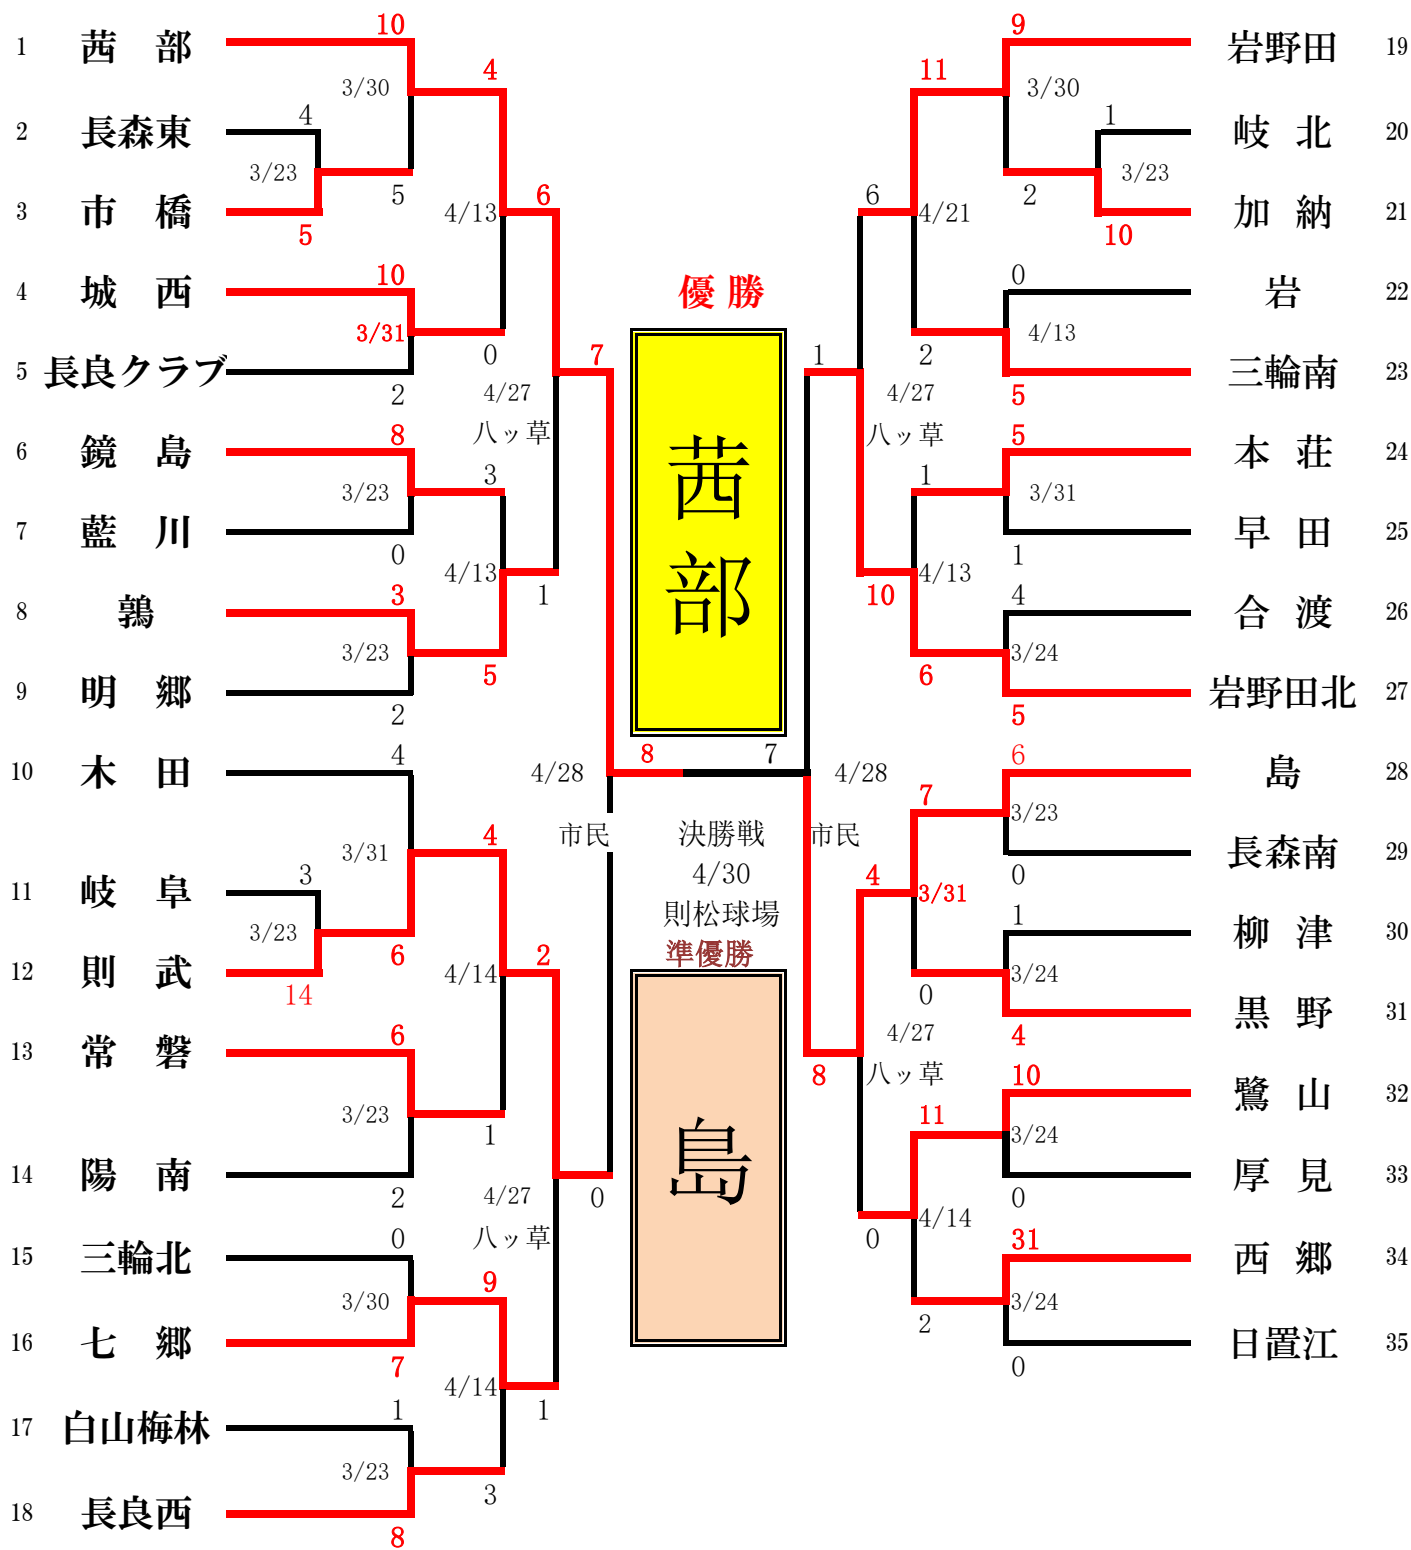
1 茜部
2 長森東
3 市橋
4 城西
5 長良クラブ
6 鏡島
7 藍川
8 鶉
9 明郷
10 木田
11 岐阜
12 則武
13 常磐
14 陽南
15 三輪北
16 七郷
17 白山梅林
18 長良西

10 3/30 4 4 3/23 5 5 4/13 6 10 3/31 0 2 4/27 八ッ草 7 8 3/23 3 0 4/13 1 3 3/23 5 2

4 3/31 4 3 3/23 6 14 4/14 2 6 3/23 1 2 4/27 八ッ草 0 0 3/30 9 7 4/14 1 1 3/23 3 8

4/28 市民 8 7 4/28 市民

優勝
茜部

決勝戦
4/30
則松球場
準優勝
島

岩野田 19
岐北 20
加納 21
岩 22
三輪南 23
本荘 24
早田 25
合渡 26
岩野田北 27
島 28
長森南 29
柳津 30
黒野 31
鷺山 32
厚見 33
西郷 34
日置江 35

9 11 3/30 1 3/23 2 10 6 4/21 0 4/13 2 5 1 4/27 八ッ草 5 1 3/31 1 4/13 10 4 3/24 6 5

6 7 3/23 0 4 3/31 1 3/24 0 4 8 4/27 八ッ草 10 11 3/24 0 0 4/14 31 3/24 2 0